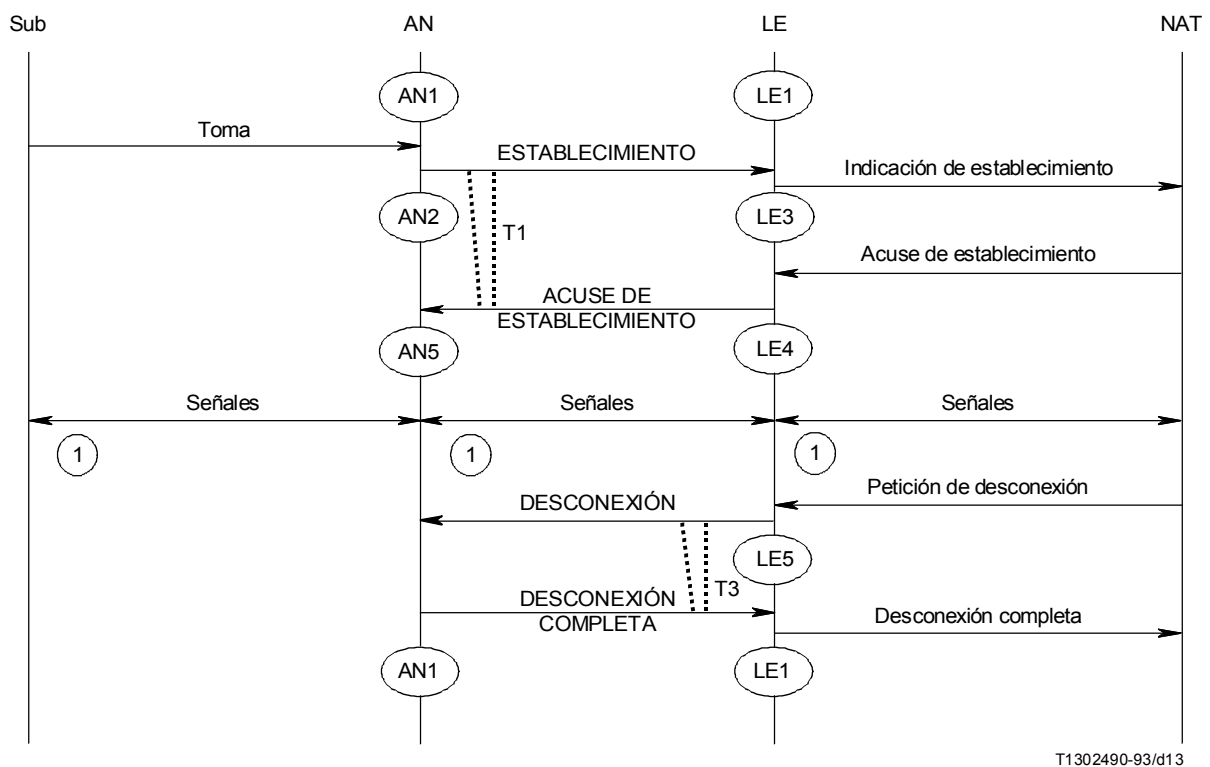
Sub
AN
LE
NAT

AN1
LE1

Toma

ESTABLECIMIENTO

Indicación de establecimiento

AN2
T1
LE3

Acuse de establecimiento

ACUSE DE ESTABLECIMIENTO

AN5
LE4

Señales
Señales
Señales

1
1
1

Petición de desconexión

DESCONEXIÓN

LE5
T3

DESCONEXIÓN COMPLETA

Desconexión completa

AN1
LE1

T1302490-93/d13